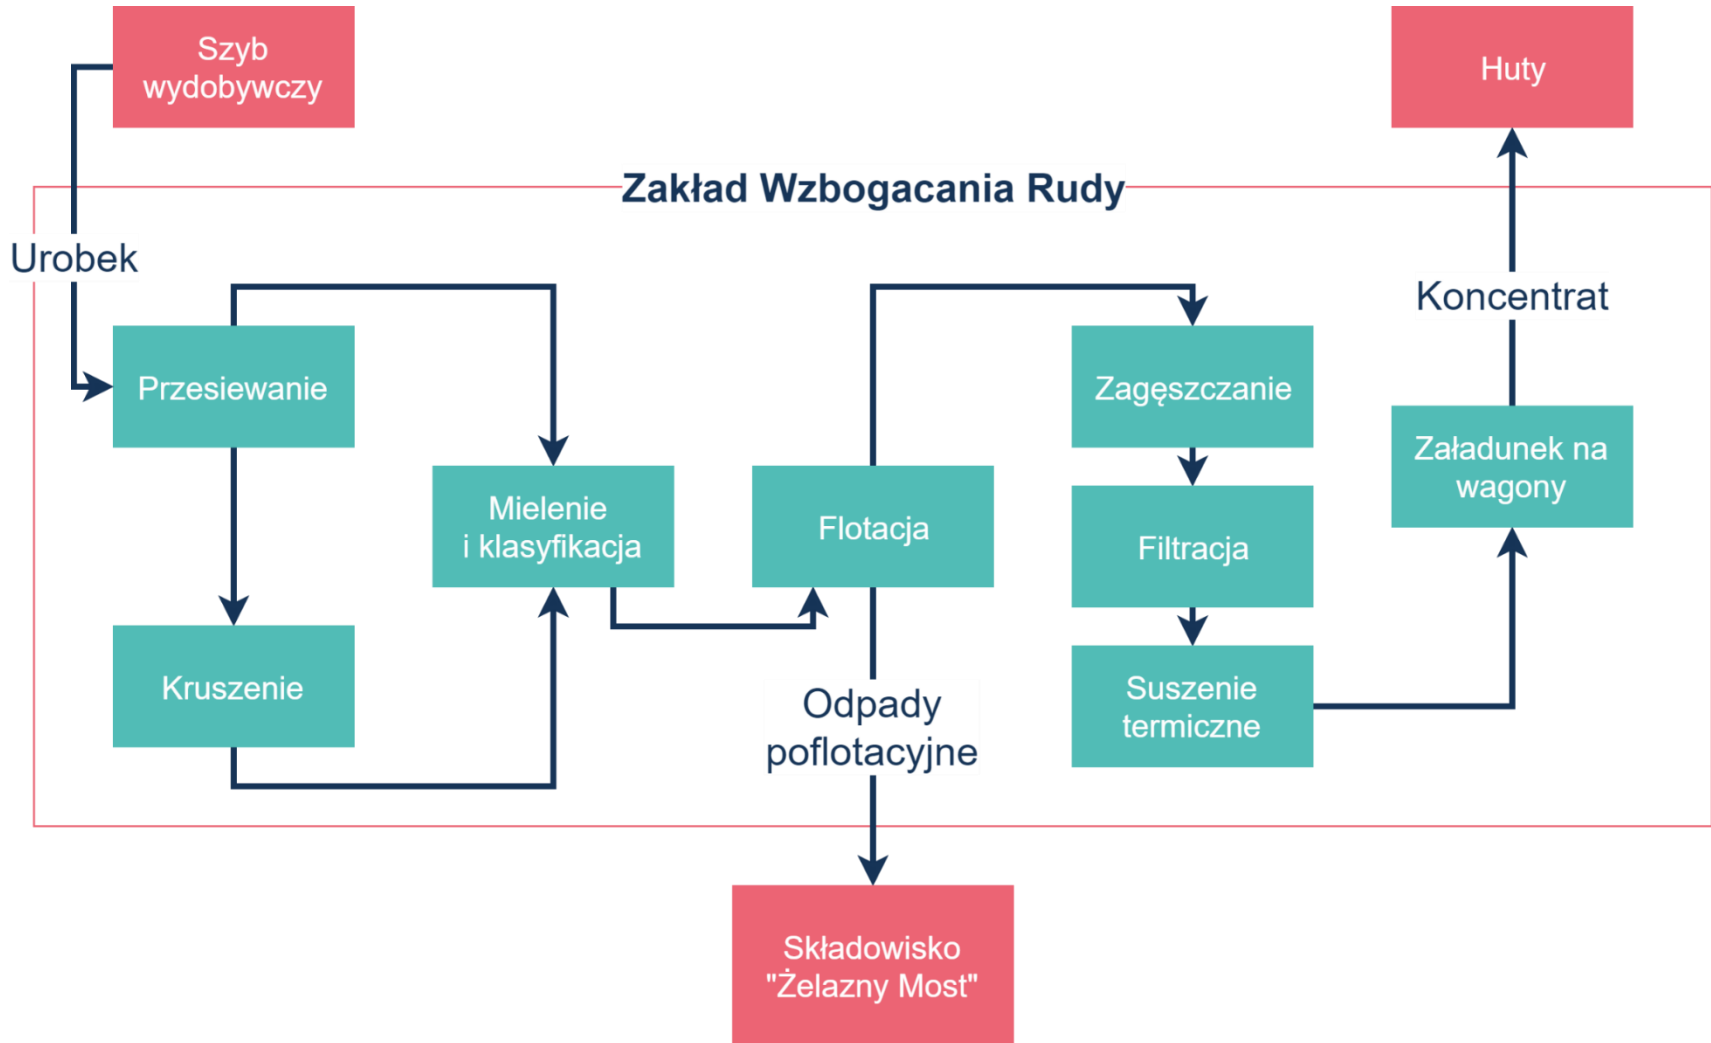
Szyb wydobywczy

Huty

Zakład Wzbogacania Rudy

Urobek

Koncentrat

Przesiewanie

Zagęszczanie

Załadunek na wagony

Mielenie i klasyfikacja

Flotacja

Filtracja

Kruszenie

Odpady poflotacyjne

Suszenie termiczne

Składowisko "Żelazny Most"